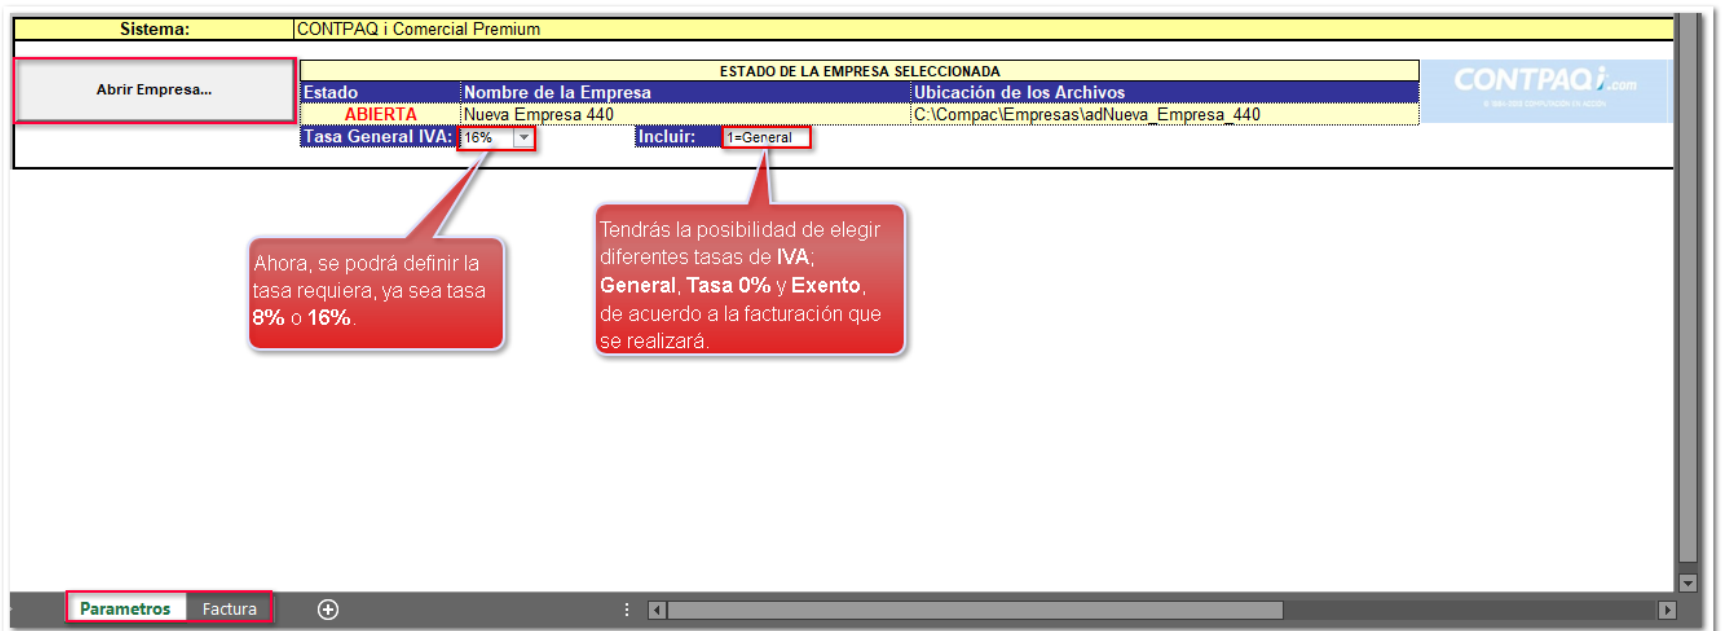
| Sistema: | CONTPAQ i Comercial Premium |
|---|---|

Abrir Empresa...

ESTADO DE LA EMPRESA SELECCIONADA

| Estado | Nombre de la Empresa | Ubicación de los Archivos |
|---|---|---|
| ABIERTA | Nueva Empresa 440 | C:\Compac\Empresas\adNueva_Empresa_440 |

CONTPAQi.com

Tasa General IVA: 16%

Incluir: 1=General

Ahora, se podrá definir la tasa requiera, ya sea tasa **8%** o **16%**.

Tendrás la posibilidad de elegir diferentes tasas de **IVA**; **General**, **Tasa 0%** y **Exento**, de acuerdo a la facturación que se realizará.

Parametros Factura